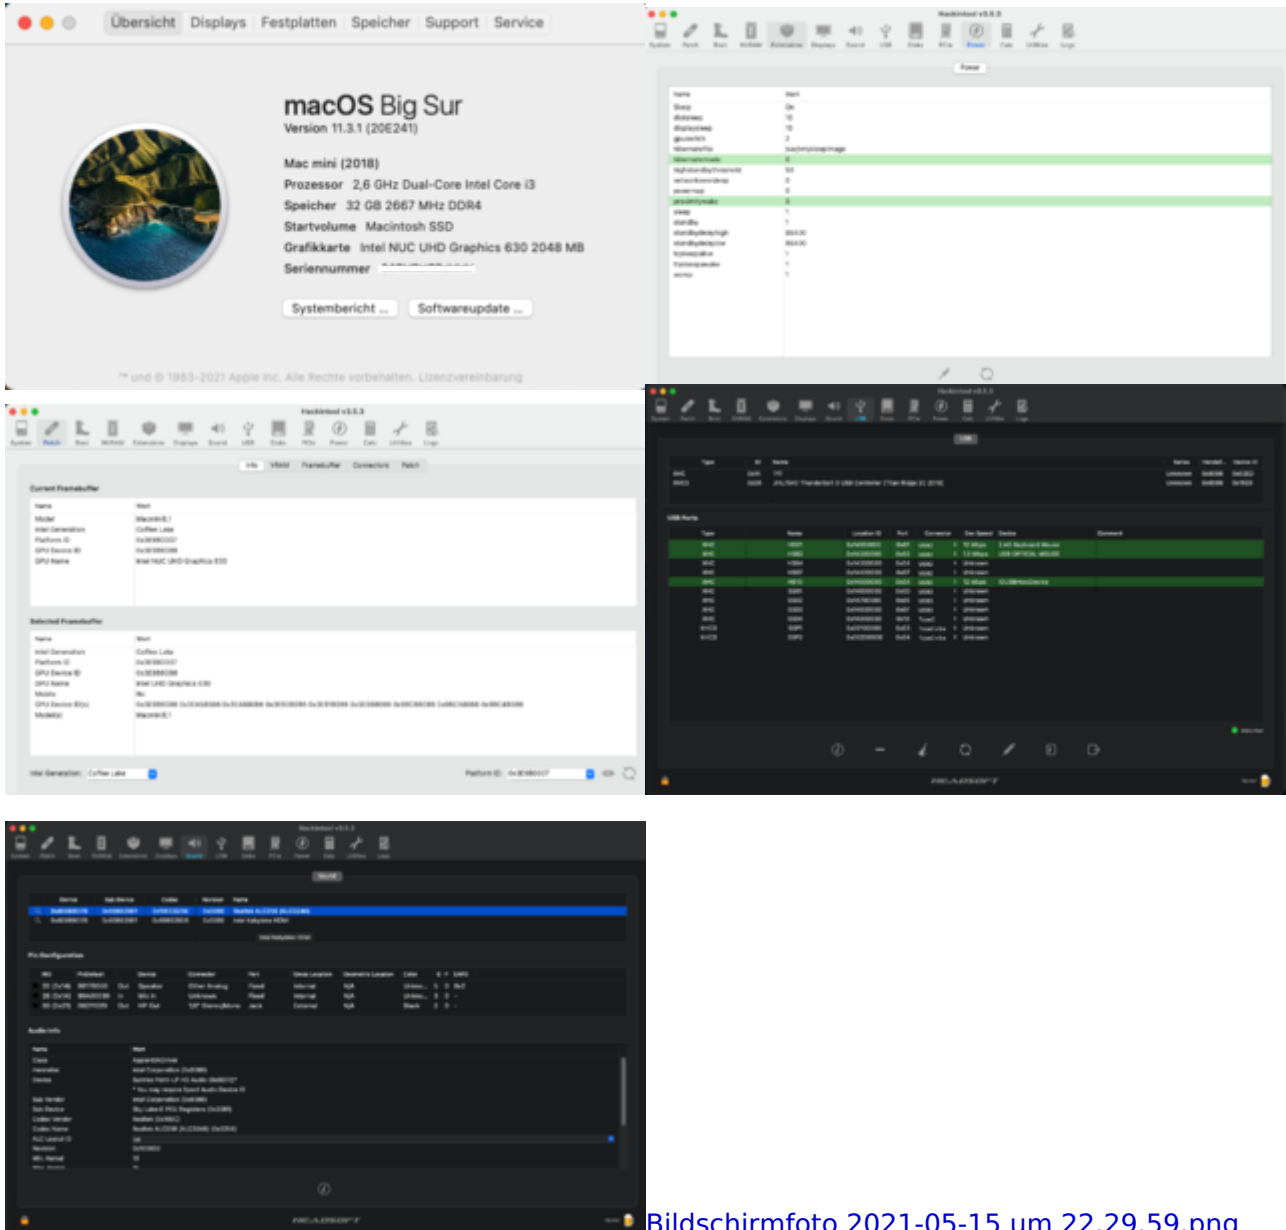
Übersicht Displays Festplatten Speicher Support Service

macOS Big Sur
Version 11.3.1 (20E241)

Mac mini (2018)
Prozessor 2,6 GHz Dual-Core Intel Core i3
Speicher 32 GB 2667 MHz DDR4
Startvolume Macintosh SSD
Grafikkarte Intel NUC UHD Graphics 630 2048 MB
Seriennummer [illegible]

Systembericht ... Softwareupdate ...

™ und © 1983-2021 Apple Inc. Alle Rechte vorbehalten. Lizenzvereinbarung

Hackintool v3.5.3

Power

Hackintool v3.5.3

Current Framebuffer

Selected Framebuffer

Hackintool v3.5.3

USB Ports

Hackintool v3.5.3

Pin Configuration

Audio Info

Bildschirmfoto 2021-05-15 um 22.29.59.png